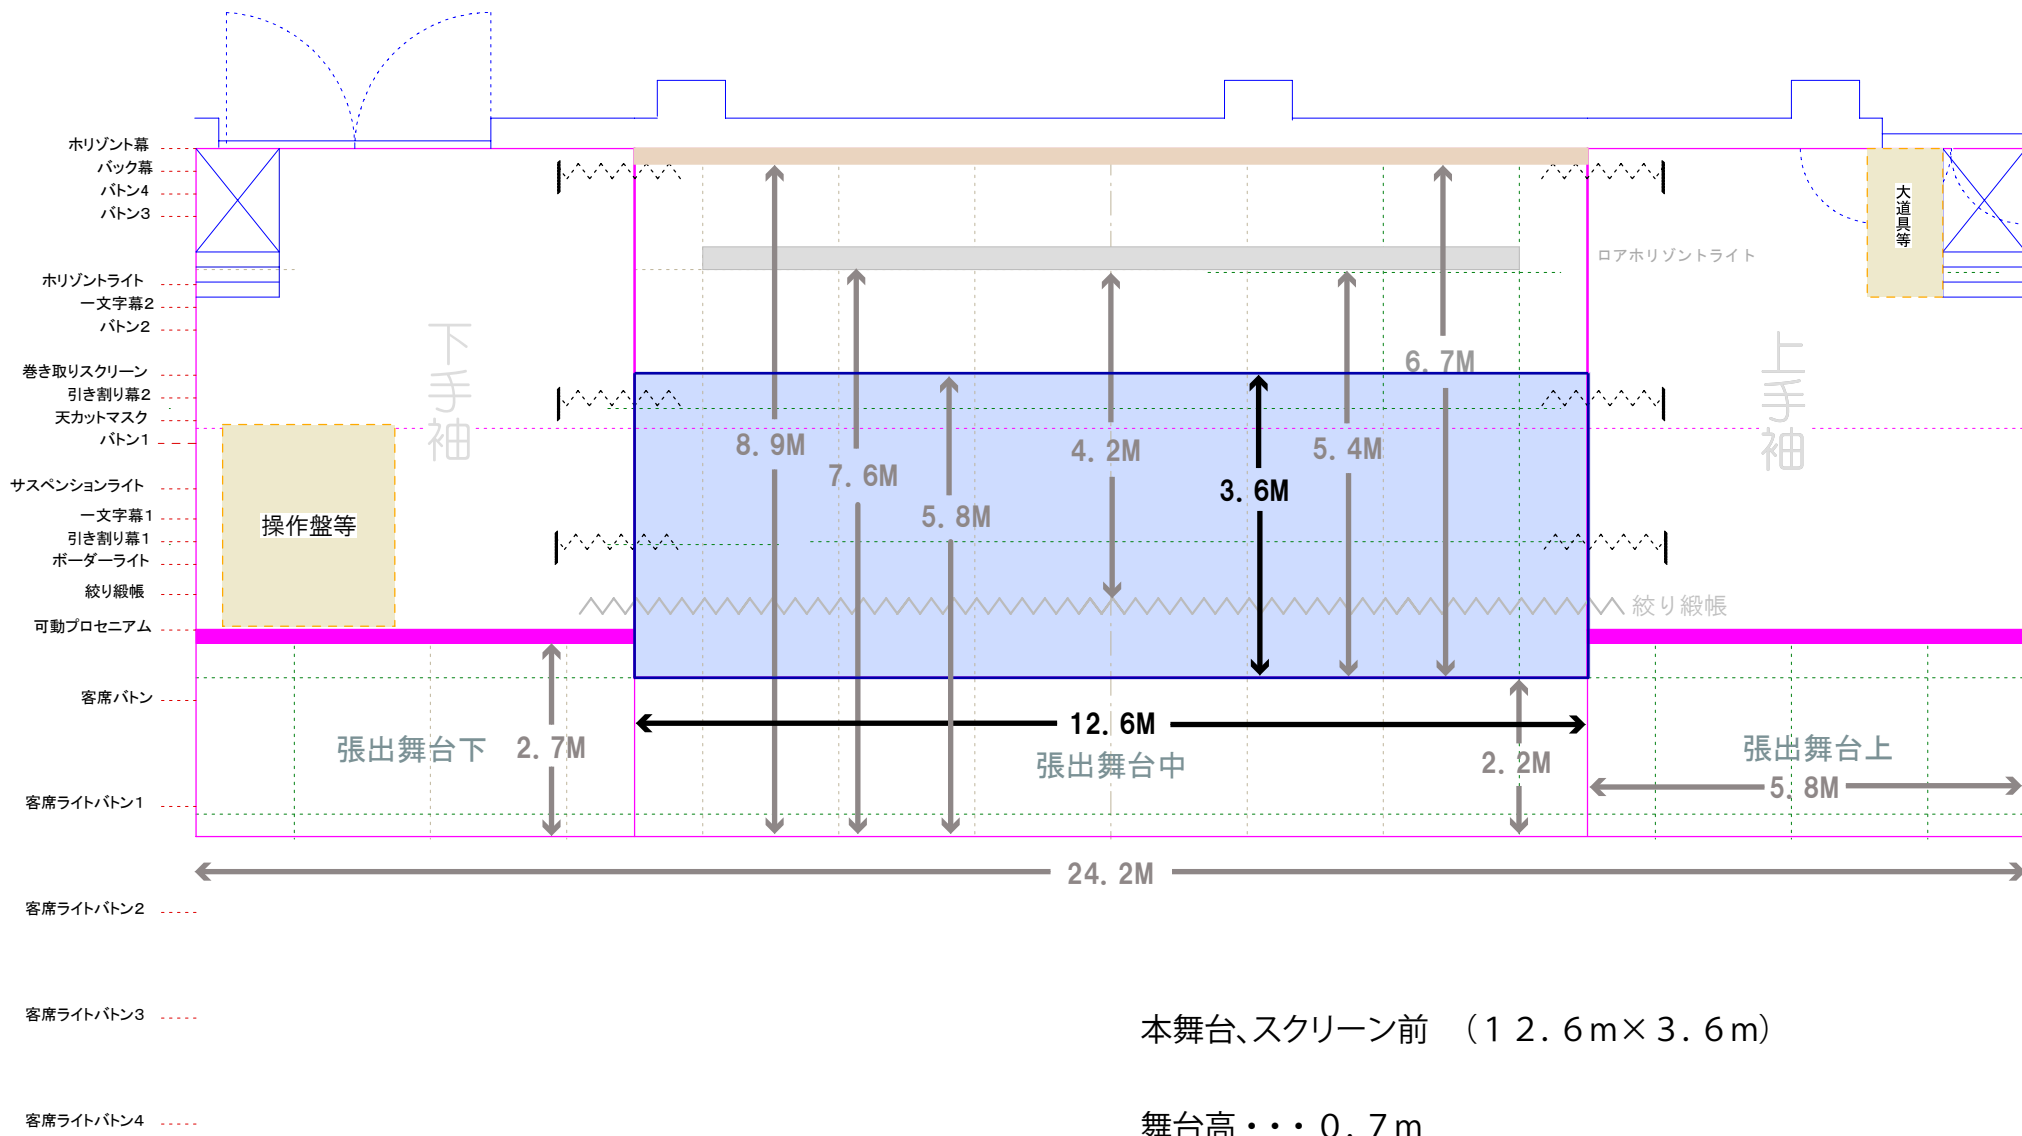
ホリゾント幕
バック幕
バトン4
バトン3
ホリゾントライト
一文字幕2
バトン2
巻き取りスクリーン
引き割り幕2
天カットマスク
バトン1
サスペンションライト
一文字幕1
引き割り幕1
ボーダーライト
絞り緞帳
可動プロセニアム
客席バトン
客席ライトバトン1
客席ライトバトン2
客席ライトバトン3
客席ライトバトン4

大道具等
ロアホリゾントライト
下手袖
上手袖
操作盤等
8. 9M
7. 6M
5. 8M
4. 2M
3. 6M
5. 4M
6. 7M
絞り緞帳
12. 6M
張出舞台下
2. 7M
張出舞台中
2. 2M
張出舞台上
5. 8M
24. 2M

本舞台、スクリーン前　（１２．６m×３．６m）

舞台高・・・０．７m